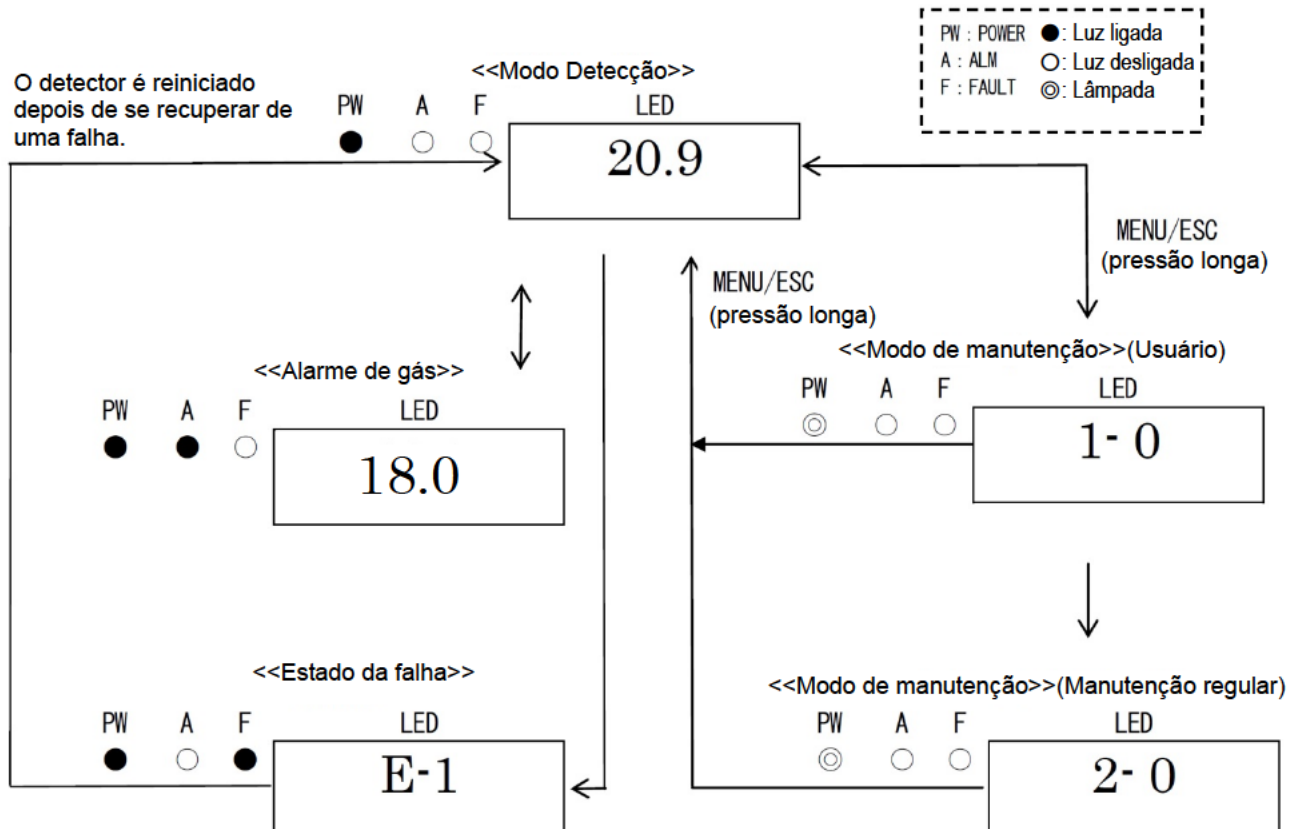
PW : POWER ●: Luz ligada
A : ALM ○: Luz desligada
F : FAULT ◎: Lâmpada

O detector é reiniciado depois de se recuperar de uma falha.

<<Modo Detecção>>

PW A F LED

● ○ ○ 20.9

MENU/ESC
(pressão longa)

MENU/ESC
(pressão longa)

<<Alarme de gás>>

PW A F LED

● ● ○ 18.0

<<Modo de manutenção>>(Usuário)

PW A F LED

◎ ○ ○ 1- 0

<<Estado da falha>>

PW A F LED

● ○ ● E-1

<<Modo de manutenção>>(Manutenção regular)

PW A F LED

◎ ○ ○ 2- 0